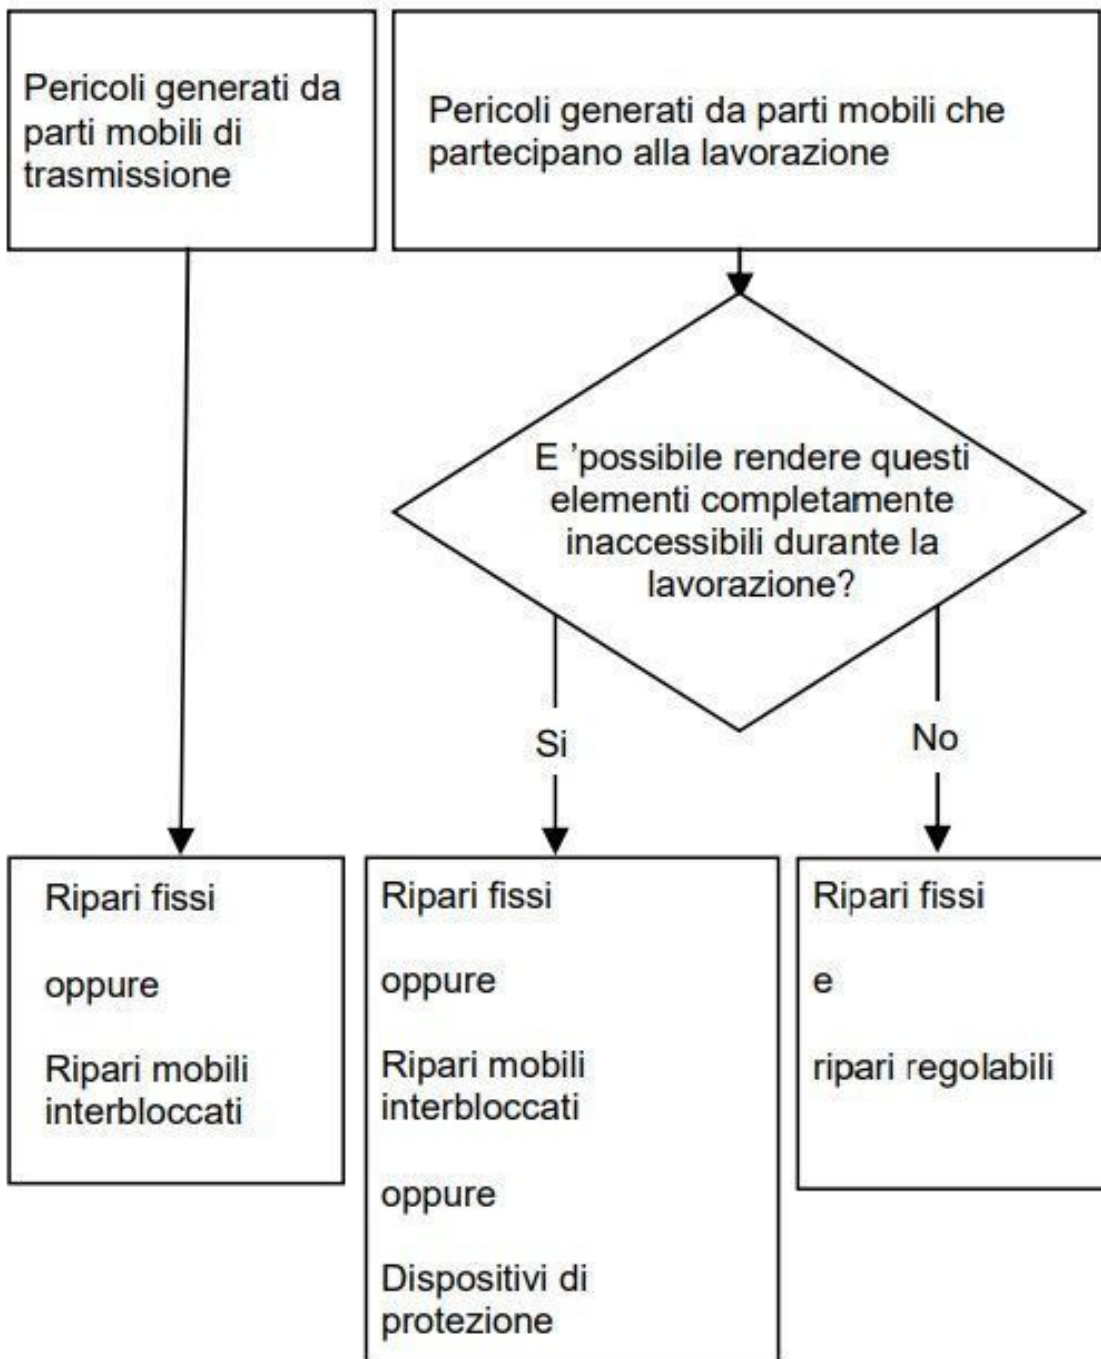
Pericoli generati da parti mobili di trasmissione

Pericoli generati da parti mobili che partecipano alla lavorazione

E 'possibile rendere questi elementi completamente inaccessibili durante la lavorazione?

Si

No

Ripari fissi

oppure

Ripari mobili interbloccati

Ripari fissi

oppure

Ripari mobili interbloccati

oppure

Dispositivi di protezione

Ripari fissi

e

ripari regolabili